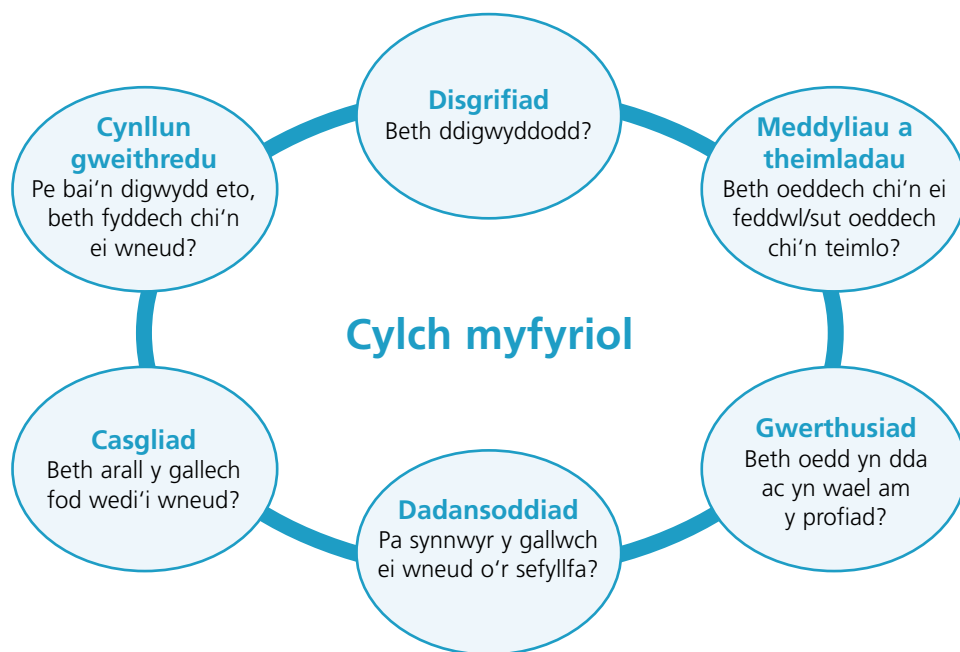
Cylch myfyriol

Disgrifiad
Beth ddigwyddodd?

Meddyliau a theimladau
Beth oeddech chi’n ei feddwl/sut oeddech chi’n teimlo?

Gwerthusiad
Beth oedd yn dda ac yn wael am y profiad?

Dadansoddiad
Pa synnwyr y gallwch ei wneud o’r sefyllfa?

Casgliad
Beth arall y gallech fod wedi’i wneud?

Cynllun gweithredu
Pe bai’n digwydd eto, beth fyddech chi’n ei wneud?